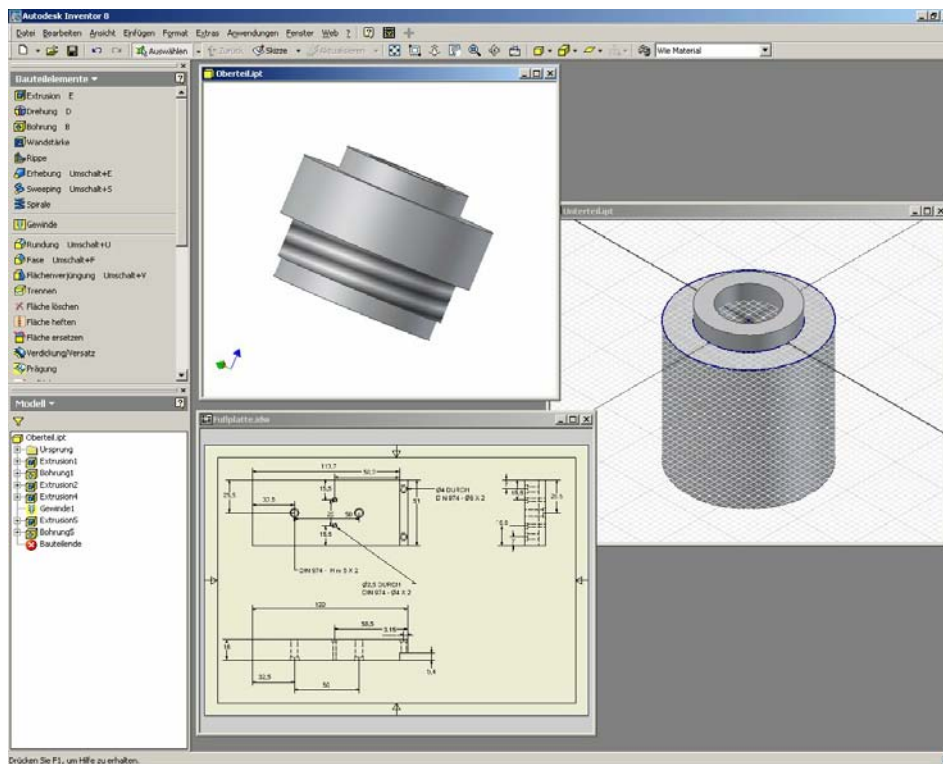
Autodesk Inventor 8

Datei Bearbeiten Ansicht Einfügen Format Extras Anwendungen Fenster Web ?

Auswählen Zurück Skizze Aktualisieren Wie Material

Bauteilelemente

Extrusion E
Drehung D
Bohrung B
Wandstärke
Rippe
Erhebung Umschalt+E
Sweeping Umschalt+S
Spirale
Gewinde
Rundung Umschalt+U
Fase Umschalt+F
Flächenverjüngung Umschalt+V
Trennen
Fläche löschen
Fläche heften
Fläche ersetzen
Verdickung/Versatz
Prägung

Modell

Oberteil.ipt
Ursprung
Extrusion1
Bohrung1
Extrusion2
Extrusion4
Gewinde1
Extrusion5
Bohrung5
Bauteilende

Oberteil.ipt

Unterteil.ipt

Fußplatte.idw

112,7
50,3
25,5
32,5
15,5
50
51
18,5
Ø4 DURCH
DIN 974 - Ø8 X 2
DIN 974 - M m 5 X 2
Ø2,5 DURCH
DIN 974 - Ø4 X 2
25,5
18,8
122
58,5
3,15
16
32,5
50
5,4

Drücken Sie F1, um Hilfe zu erhalten.